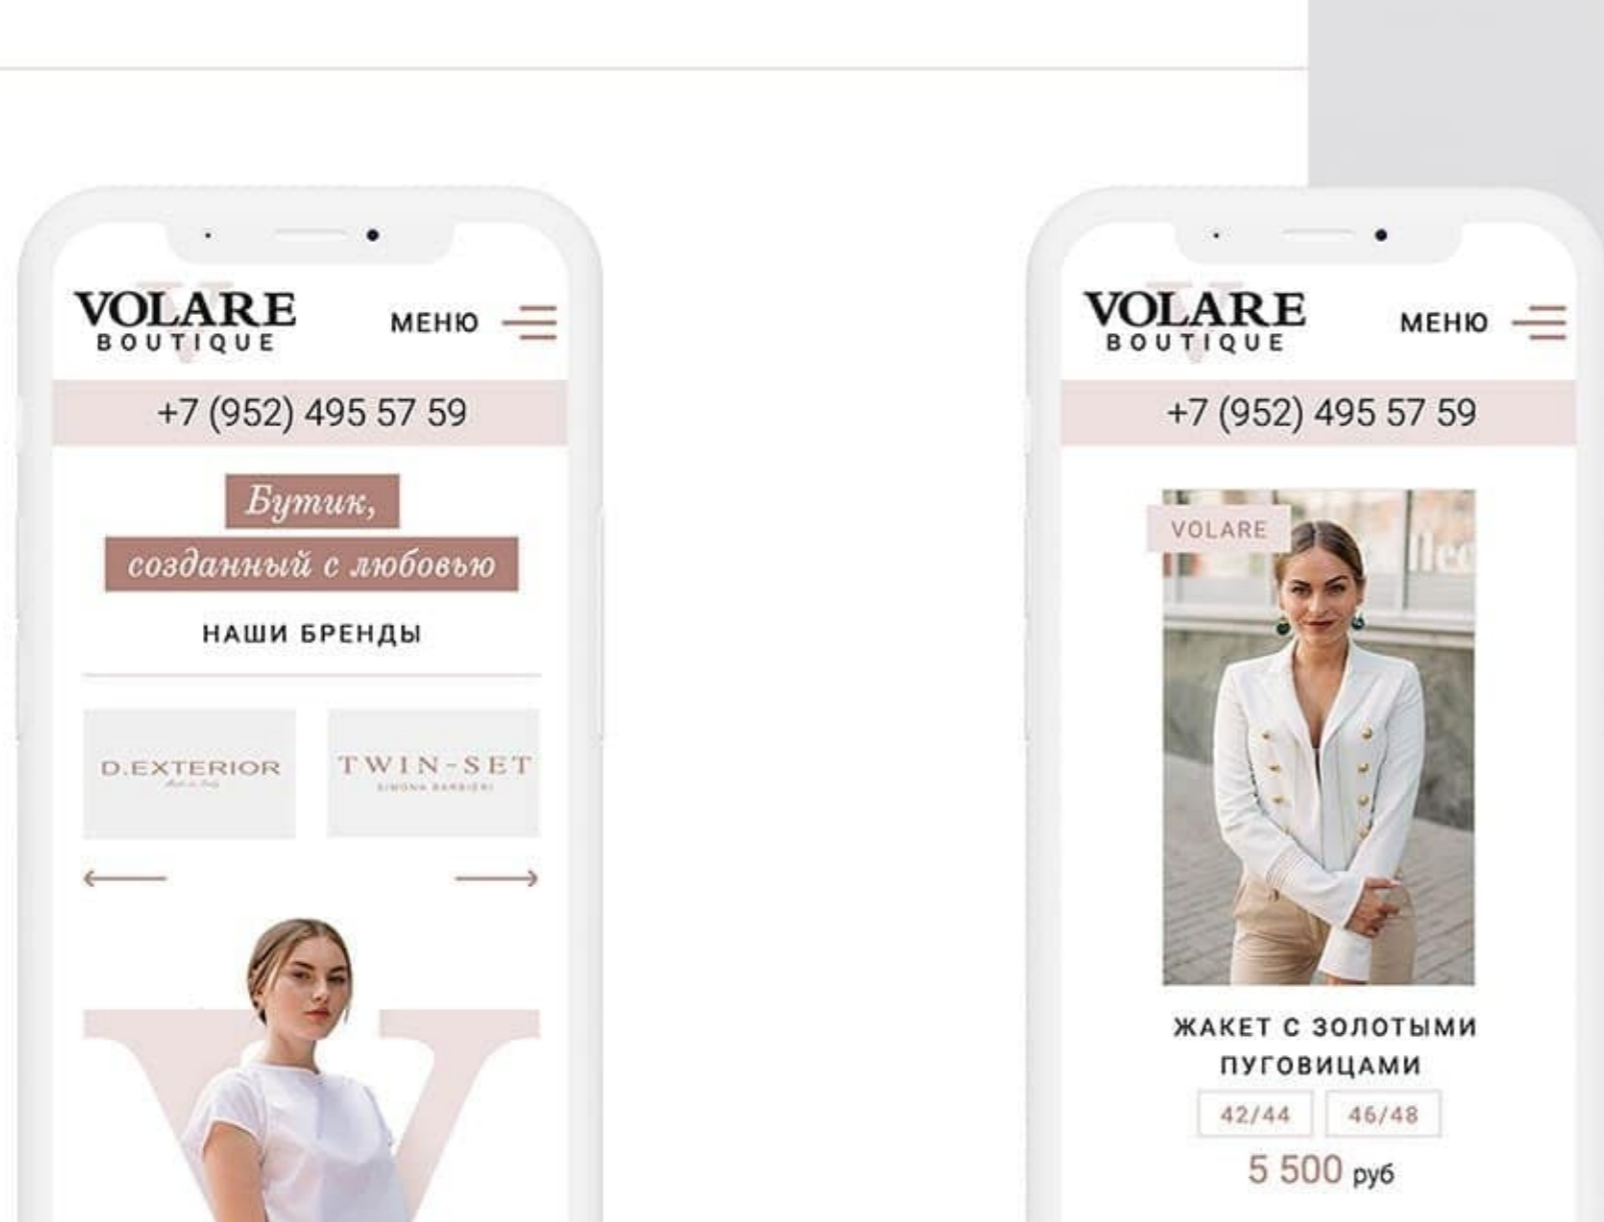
VOLARE
BOUTIQUE
МЕНЮ
+7 (952) 495 57 59
Бутик,
созданный с любовью
НАШИ БРЕНДЫ
D.EXTERIOR
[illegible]
TWIN-SET
SIMONA BARBIERI

VOLARE
BOUTIQUE
МЕНЮ
+7 (952) 495 57 59
VOLARE
ЖАКЕТ С ЗОЛОТЫМИ ПУГОВИЦАМИ
42/44
46/48
5 500 руб